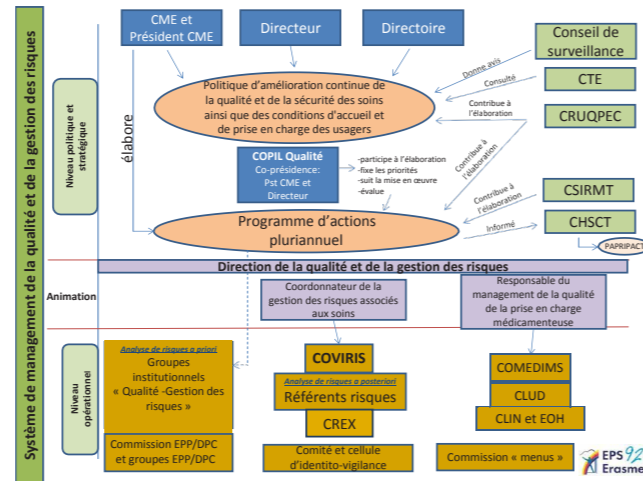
Système de management de la qualité et de la gestion des risques

Niveau politique et stratégique

CME et Président CME

Directeur

Directoire

Conseil de surveillance

Donne avis

Consulté

CTE

Contribue à l'élaboration

CRUQPEC

élabore

Politique d'amélioration continue de la qualité et de la sécurité des soins ainsi que des conditions d'accueil et de prise en charge des usagers

COPIL Qualité
Co-présidence:
Pst CME et Directeur

-participe à l'élaboration
-fixe les priorités
-suit la mise en œuvre
-évalue

Contribue à l'élaboration

CSIRMT

Contribue à l'élaboration

Programme d'actions pluriannuel

Informé

CHSCT

PAPRIPACT

Direction de la qualité et de la gestion des risques

Animation

Coordonnateur de la gestion des risques associés aux soins

Responsable du management de la qualité de la prise en charge médicamenteuse

Niveau opérationnel

Analyse de risques a priori
Groupes institutionnels « Qualité -Gestion des risques »

COVIRIS

Analyse de risques a posteriori
Référents risques

CREX

COMEDIMS

CLUD

CLIN et EOH

Commission EPP/DPC et groupes EPP/DPC

Comité et cellule d'identito-vigilance

Commission « menus »

EPS 92 Erasme